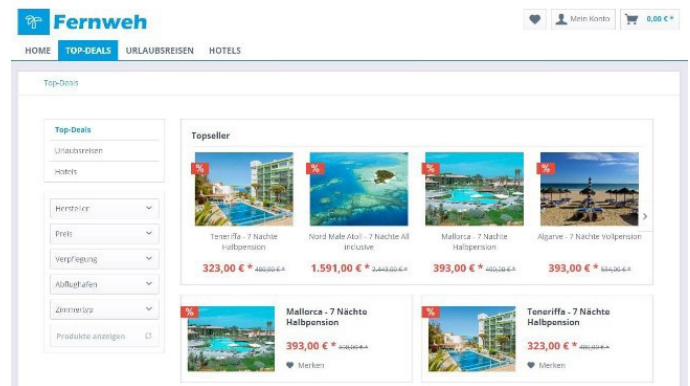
Fernweh

Mein Konto 0,00 € *

HOME TOP-DEALS URLAUBSREISEN HOTELS

Top-Deals

Top-Deals
Urlaubsreisen
Hotels

Hersteller
Preis
Verpflegung
Abflughafen
Zimmertyp
Produkte anzeigen

Topseller

%
Teneriffa - 7 Nächte Halbpension
323,00 € * 400,00 € *

%
Nord Male Atoll - 7 Nächte All inclusive
1.591,00 € * 2.449,00 € *

%
Mallorca - 7 Nächte Halbpension
393,00 € * 400,00 € *

%
Algarve - 7 Nächte Vollpension
393,00 € * 584,00 € *

%
Mallorca - 7 Nächte Halbpension
393,00 € * 400,00 € *
Merken

%
Teneriffa - 7 Nächte Halbpension
323,00 € * 400,00 € *
Merken